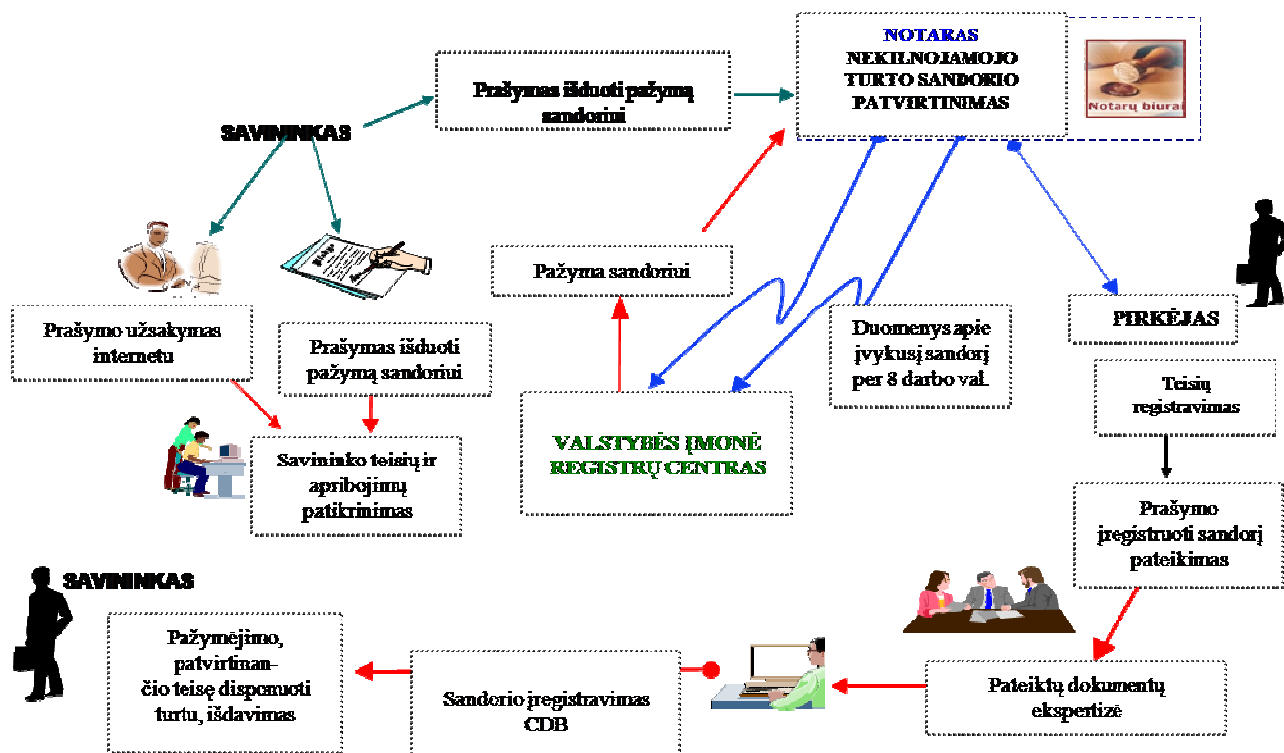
NOTARAS
NEKILNOJAMOJO TURTO SANDORIO PATVIRTINIMAS

Notarų biuras

Prašymas išduoti pažymą sandoriui

SAVININKAS

Pažyma sandoriui

Duomenys apie įvykusį sandorį per 8 darbo val.

PIRKĖJAS

Prašymo užsakymas internetu

Prašymas išduoti pažymą sandoriui

Savininko teisių ir apribojimų patikrinimas

VALSTYBĖS ĮMONĖ REGISTRŲ CENTRAS

Teisių registravimas

Prašymo įregistruoti sandorį pateikimas

SAVININKAS

Pažymėjimo, patvirtinančio teisę disponuoti turtu, išdavimas

Sandorio įregistravimas CDB

Pateiktų dokumentų ekspertizė